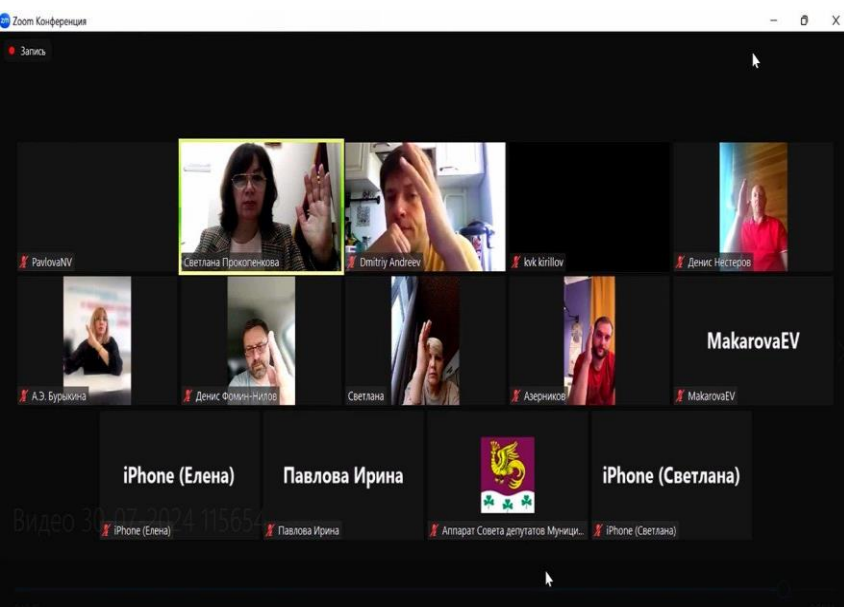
Zoom Конференция

Запись

PavlovaNV

Светлана Прокопенкова

Dmitriy Andreev

kvk kirillov

Денис Нестеров

А.Э. Бурыкина

Денис Фомин-Нилов

Светлана

Азерников

MakarovaEV

MakarovaEV

iPhone (Елена)

Павлова Ирина

iPhone (Светлана)

Видео 30.07.2024 115654

iPhone (Елена)

Павлова Ирина

Аппарат Совета депутатов Муници...

iPhone (Светлана)